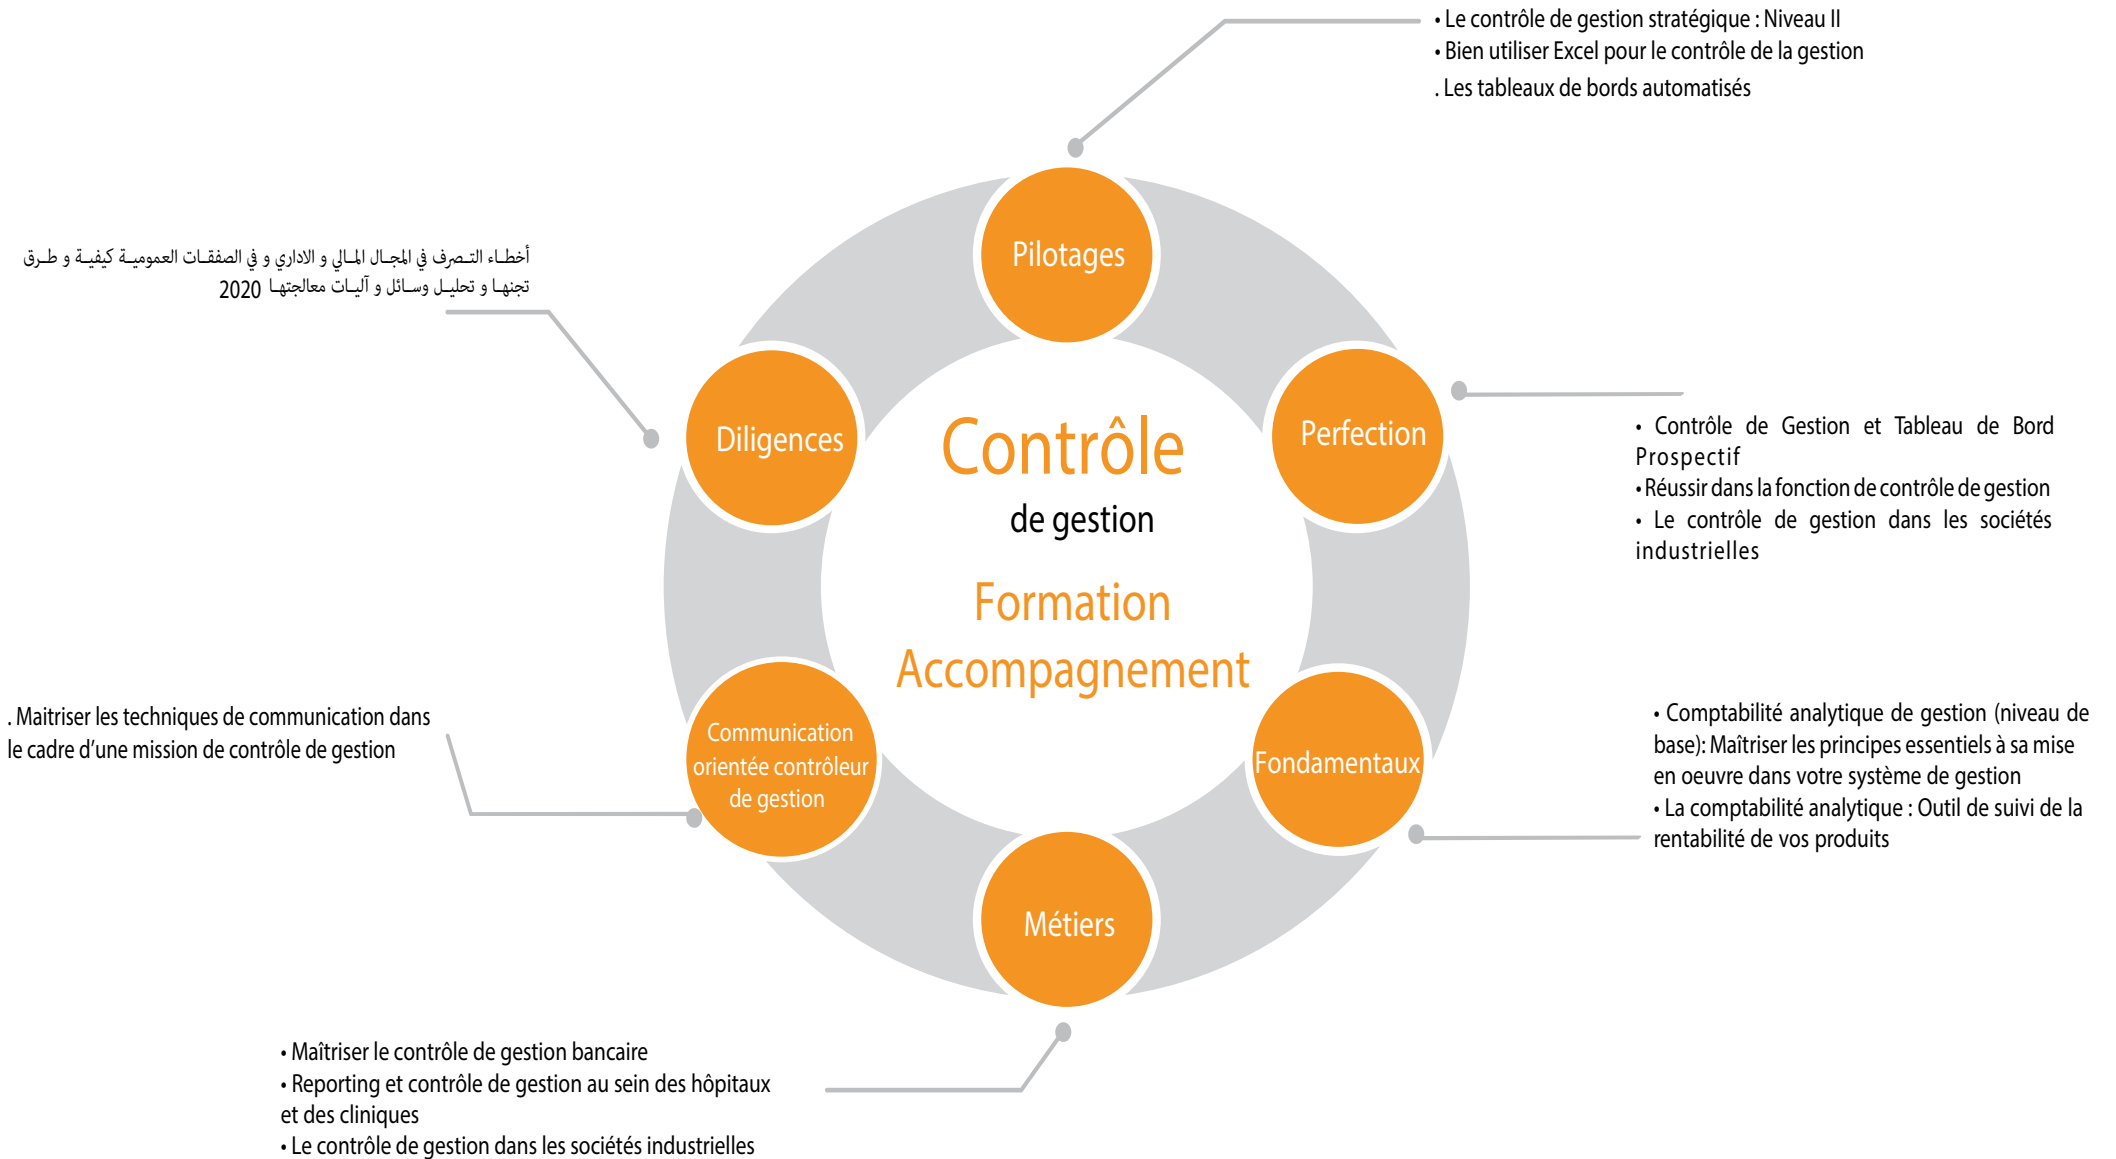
• Le contrôle de gestion stratégique : Niveau II
• Bien utiliser Excel pour le contrôle de la gestion
. Les tableaux de bords automatisés

أخطاء التصرف في المجال المالي و الاداري و في الصفقات العمومية كيفية و طرق تجنها و تحليل وسائل و آليات معالجتها 2020

Pilotages

Diligences

Perfection

Contrôle
de gestion
Formation
Accompagnement

• Contrôle de Gestion et Tableau de Bord Prospectif
• Réussir dans la fonction de contrôle de gestion
• Le contrôle de gestion dans les sociétés industrielles

. Maitriser les techniques de communication dans le cadre d'une mission de contrôle de gestion

Communication orientée contrôleur de gestion

Fondamentaux

• Comptabilité analytique de gestion (niveau de base): Maîtriser les principes essentiels à sa mise en oeuvre dans votre système de gestion
• La comptabilité analytique : Outil de suivi de la rentabilité de vos produits

Métiers

• Maîtriser le contrôle de gestion bancaire
• Reporting et contrôle de gestion au sein des hôpitaux et des cliniques
• Le contrôle de gestion dans les sociétés industrielles